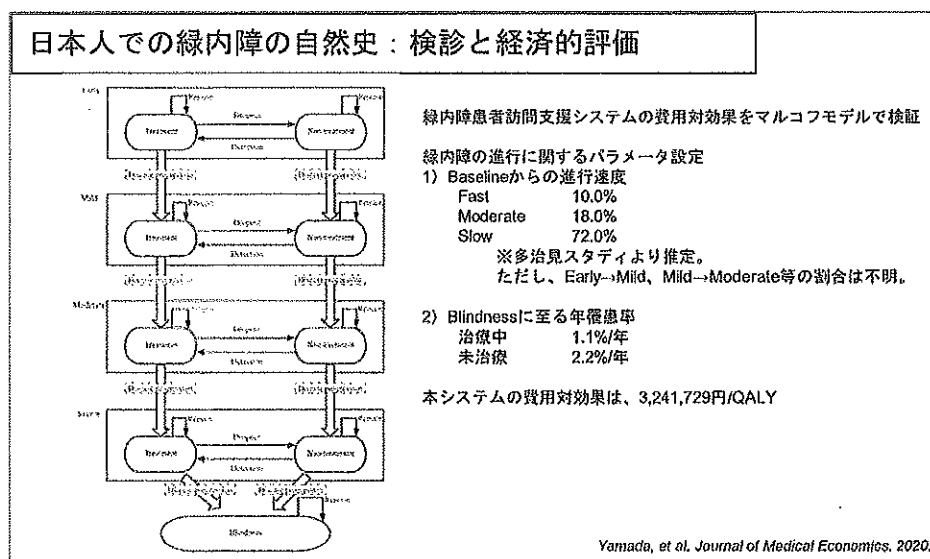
日本人での緑内障の自然史：検診と経済的評価

Early
Treatment
Non-treatment
Dropout
Detection
Mild
Dropout
Detection
Moderate
Dropout
Detection
Severe
Dropout
Detection
Blindness

緑内障患者訪問支援システムの費用対効果をマルコフモデルで検証

緑内障の進行に関するパラメータ設定
1）Baselineからの進行速度
Fast 10.0%
Moderate 18.0%
Slow 72.0%
※多治見スタディより推定。
ただし、Early→Mild、Mild→Moderate等の割合は不明。

2）Blindnessに至る年罹患率
治療中 1.1%/年
未治療 2.2%/年

本システムの費用対効果は、3,241,729円/QALY

Yamada, et al. Journal of Medical Economics. 2020.